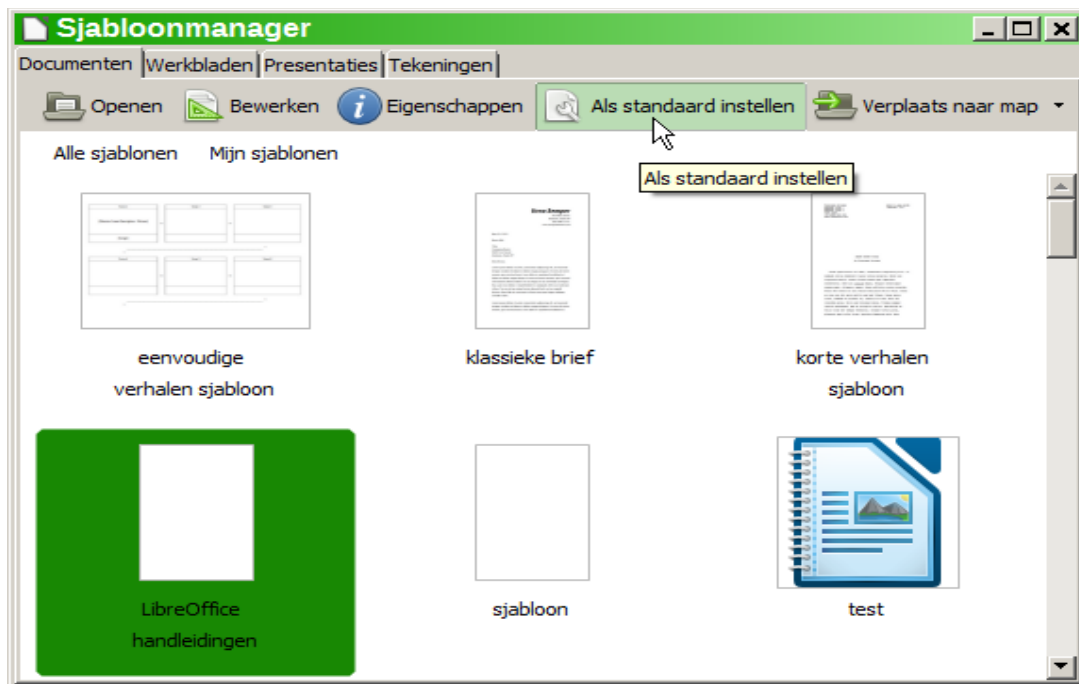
Sjabloonmanager

Documenten | Werkbladen | Presentaties | Tekeningen

Openen Bewerken Eigenschappen Als standaard instellen Verplaats naar map

Alle sjablonen Mijn sjablonen

Als standaard instellen

eenvoudige verhalen sjabloon

klassieke brief

korte verhalen sjabloon

LibreOffice handleidingen

sjabloon

test